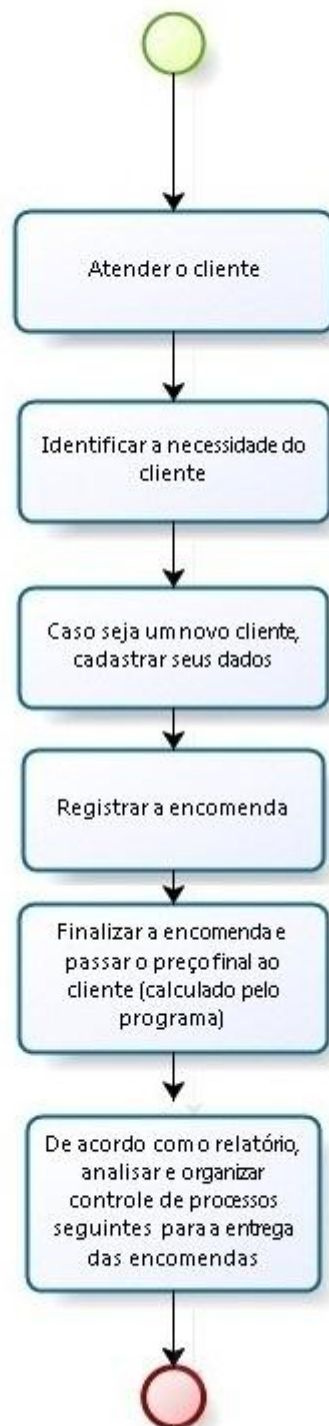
Atender o cliente

Identificar a necessidade do cliente

Caso seja um novo cliente, cadastrar seus dados

Registrar a encomenda

Finalizar a encomenda e passar o preço final ao cliente (calculado pelo programa)

De acordo com o relatório, analisar e organizar controle de processos seguintes para a entrega das encomendas